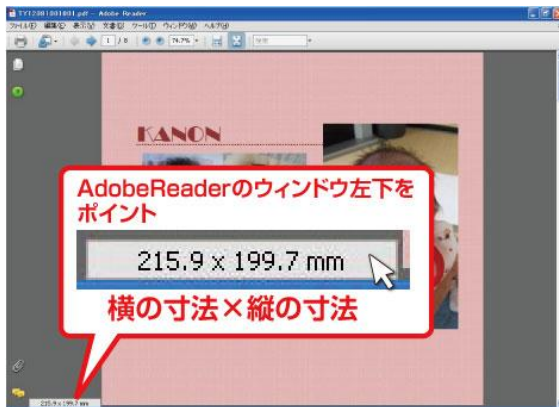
TY1201001001.pdf - Adobe Reader

ファイル(F) 編集(E) 表示(V) 文書(D) ツール(T) ウィンドウ(W) ヘルプ(H)

1 / 8

74.7%

検索

KANON

AdobeReaderのウィンドウ左下をポイント

215.9 x 199.7 mm

横の寸法×縦の寸法

215.9 x 199.7 mm